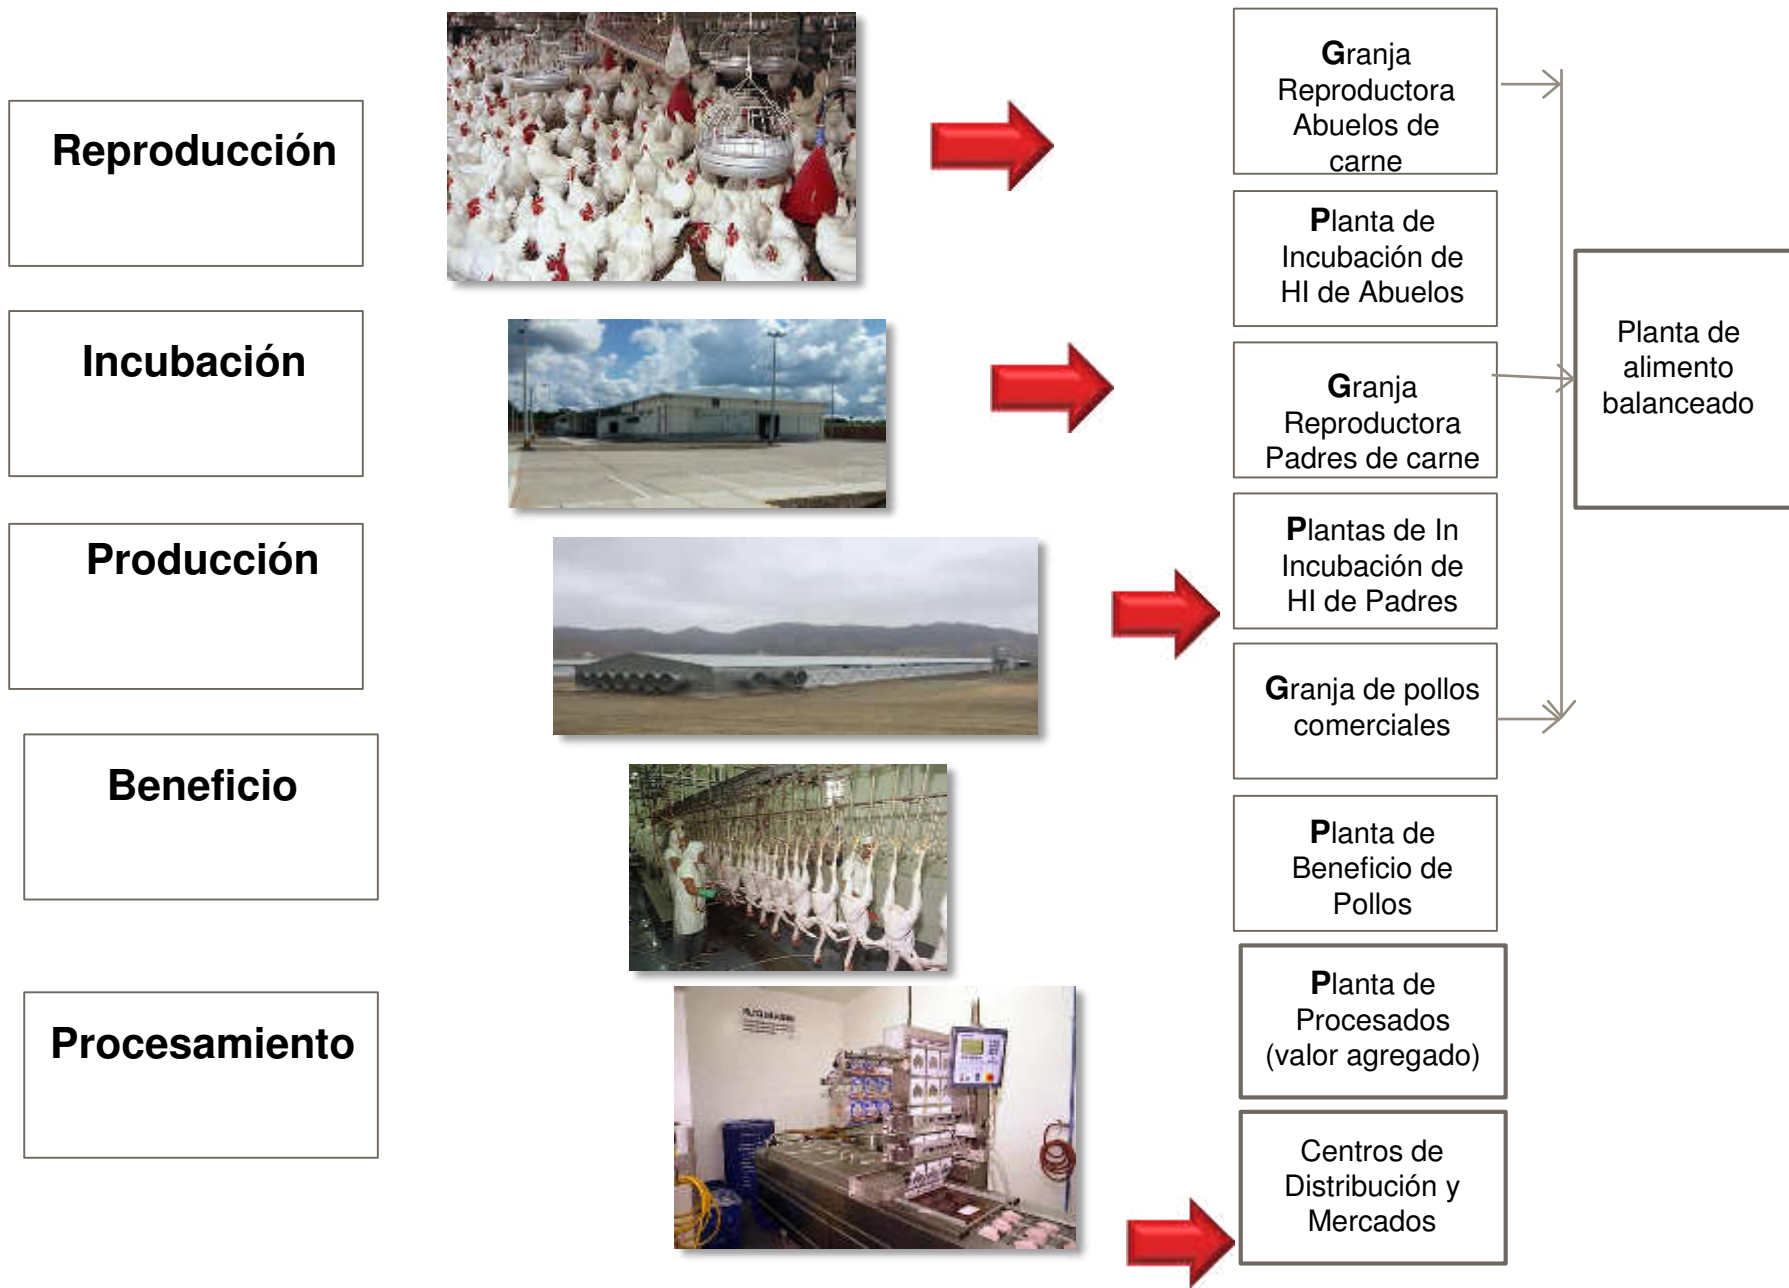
Reproducción

Incubación

Producción

Beneficio

Procesamiento

Granja Reproductora Abuelos de carne

Planta de Incubación de HI de Abuelos

Granja Reproductora Padres de carne

Plantas de In Incubación de HI de Padres

Granja de pollos comerciales

Planta de Beneficio de Pollos

Planta de Procesados (valor agregado)

Centros de Distribución y Mercados

Planta de alimento balanceado